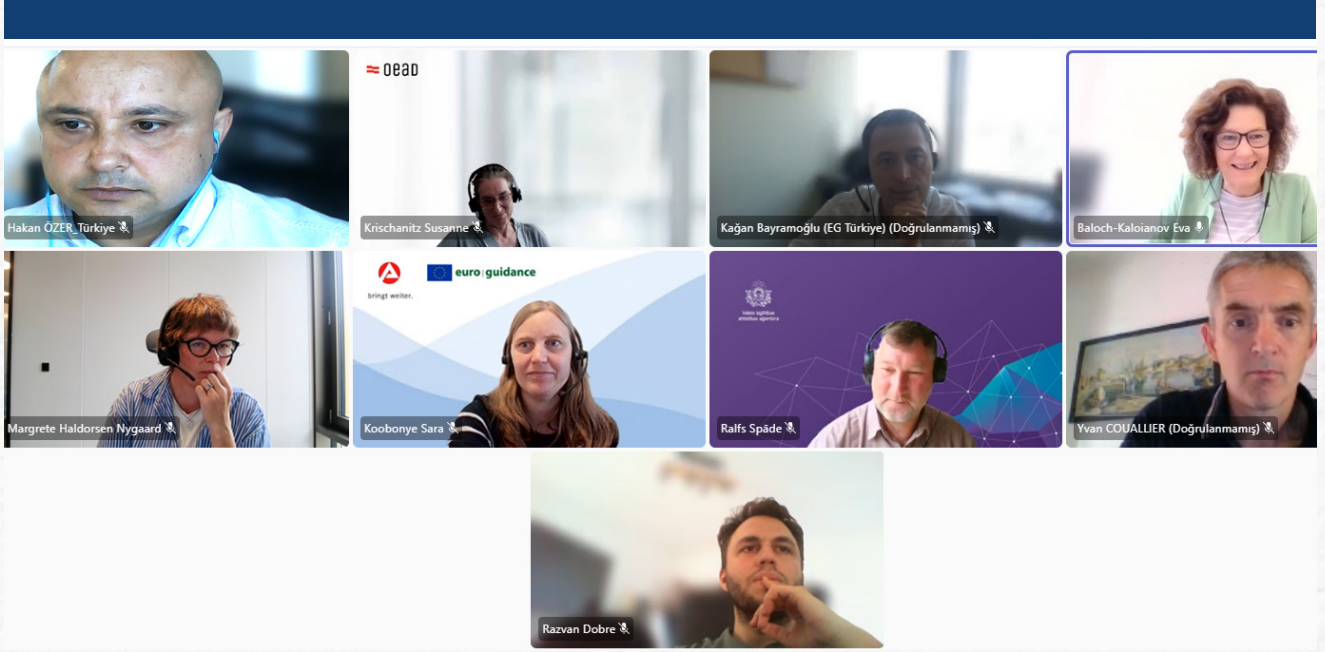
Hakan ÖZER_Türkiye

oead

Krischanitz Susanne

Kağan Bayramoğlu (EG Türkiye) (Doğrulanmamış)

Baloch-Kaloianov Eva

Margrete Haldorsen Nygaard

bringt weiter.

euro|guidance

Koobonye Sara

Ralfs Spāde

Yvan COUALLIER (Doğrulanmamış)

Razvan Dobre